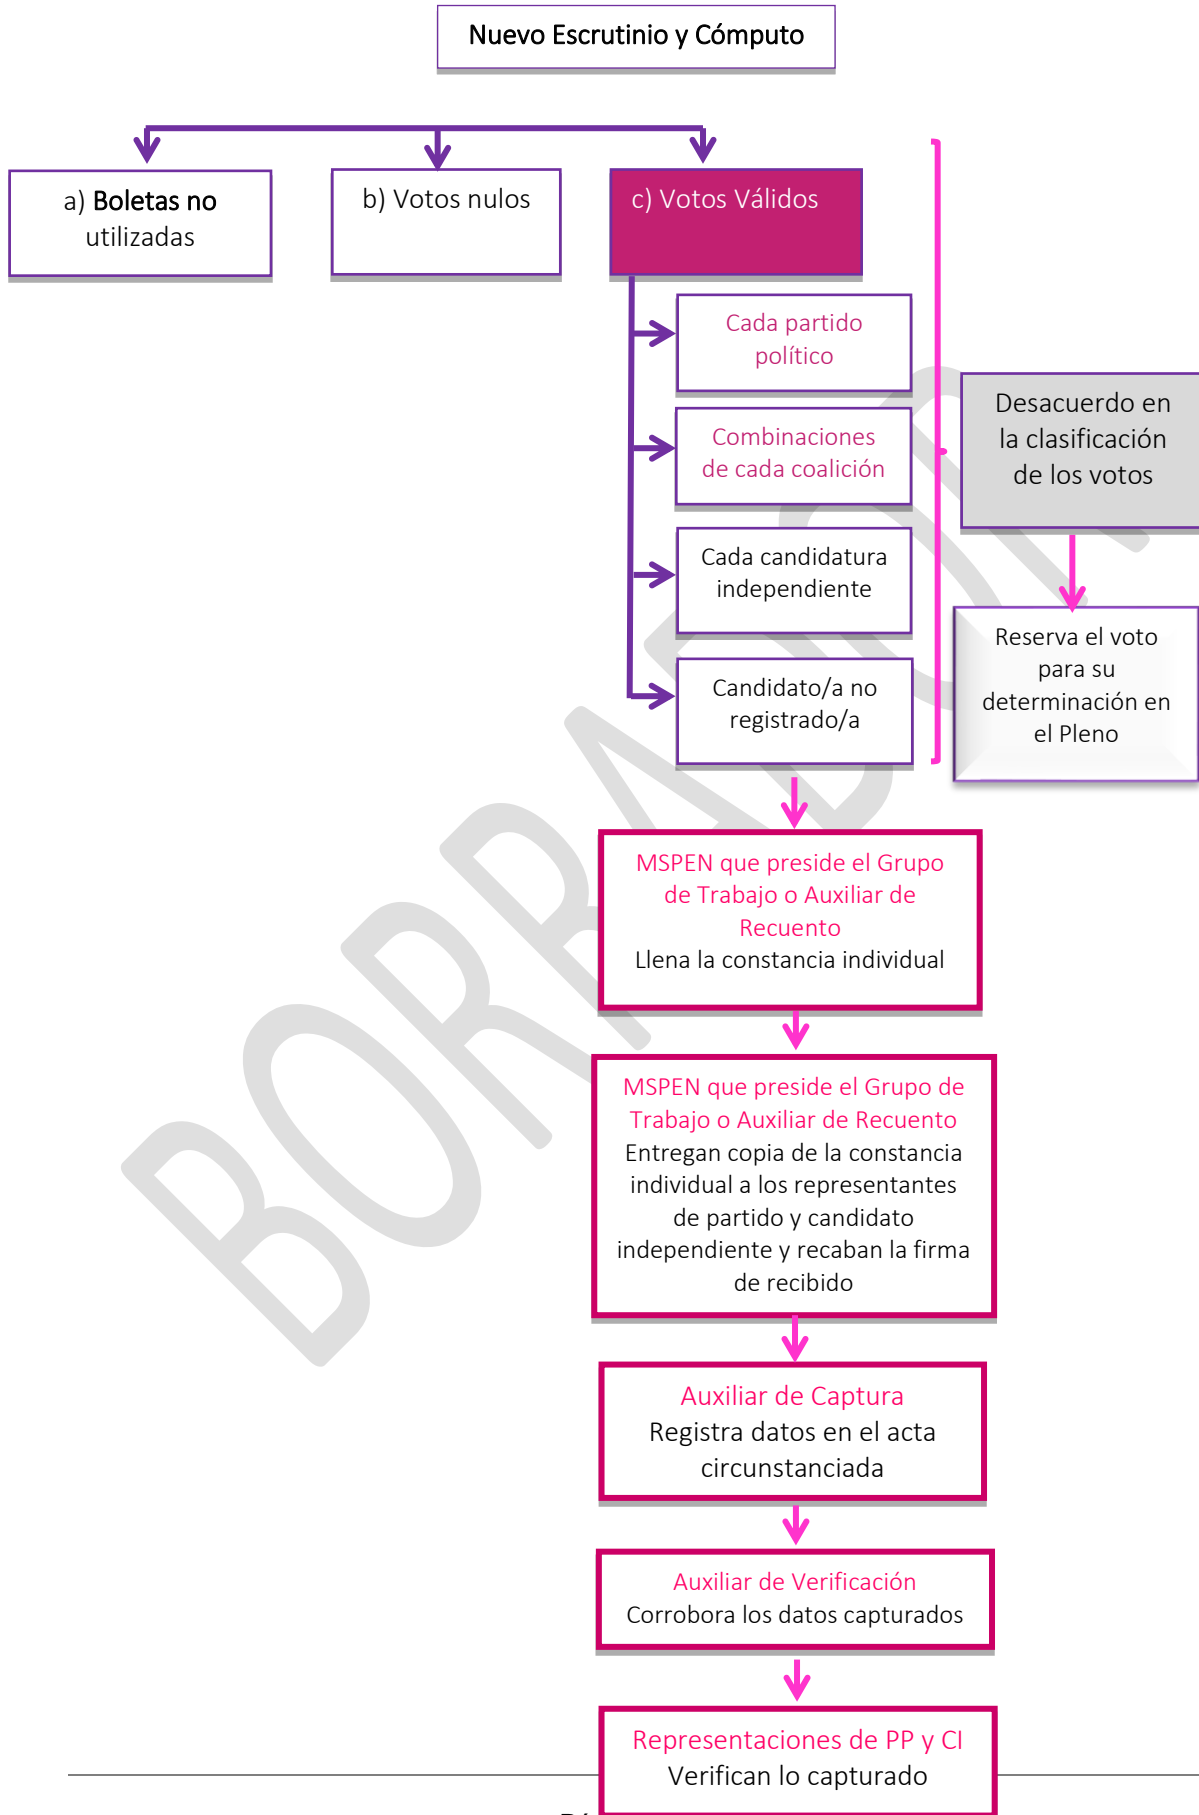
Nuevo Escrutinio y Cómputo

a) Boletas no utilizadas

b) Votos nulos

c) Votos Válidos

Cada partido político

Combinaciones de cada coalición

Cada candidatura independiente

Candidato/a no registrado/a

Desacuerdo en la clasificación de los votos

Reserva el voto para su determinación en el Pleno

MSPEN que preside el Grupo de Trabajo o Auxiliar de Recuento
Llena la constancia individual

MSPEN que preside el Grupo de Trabajo o Auxiliar de Recuento
Entregan copia de la constancia individual a los representantes de partido y candidato independiente y recaban la firma de recibido

Auxiliar de Captura
Registra datos en el acta circunstanciada

Auxiliar de Verificación
Corrobora los datos capturados

Representaciones de PP y CI
Verifican lo capturado

BORRADOR